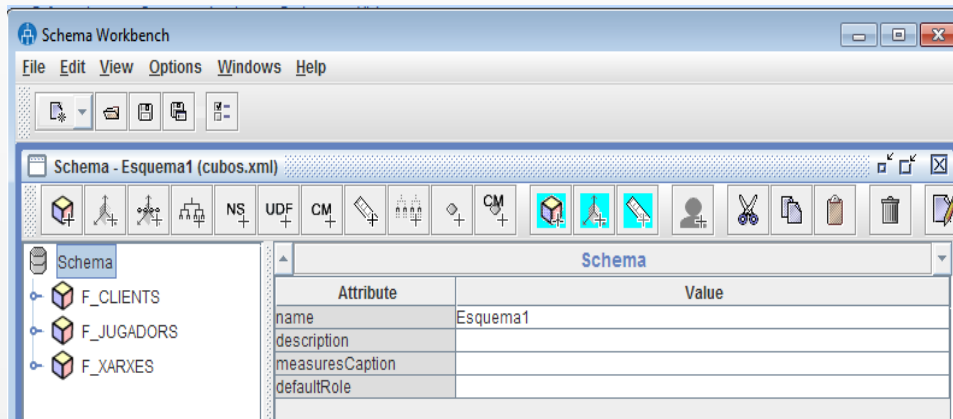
Schema Workbench

File Edit View Options Windows Help

Schema - Esquema1 (cubos.xml)

NS UDF CM CM

Schema
F_CLIENTS
F_JUGADORS
F_XARXES

Schema

| Attribute | Value |
|---|---|
| name | Esquema1 |
| description | |
| measuresCaption | |
| defaultRole | |